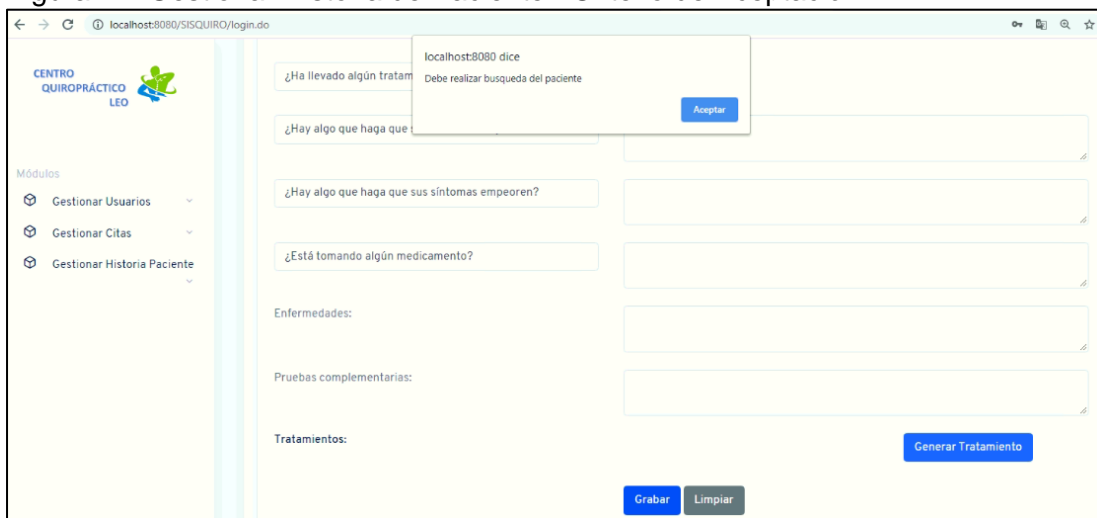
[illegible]

localhost:8080/SISQUIRO/login.do

CENTRO QUIROPRÁCTICO LEO

Módulos

Gestionar Usuarios

Gestionar Citas

Gestionar Historia Paciente

¿Ha llevado algún tratam

localhost:8080 dice

Debe realizar busqueda del paciente

Aceptar

¿Hay algo que haga que

¿Hay algo que haga que sus síntomas empeoren?

¿Está tomando algún medicamento?

Enfermedades:

Pruebas complementarias:

Tratamientos:

Generar Tratamiento

Grabar

Limpiar